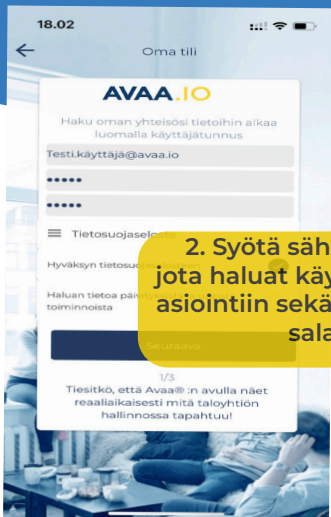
18.02

Oma tili

AVAA.IO

Haku oman yhteisösi tietoihin alkaa luomalla käyttäjätunnus

Testi.käyttäjä@avaa.io

•••••

•••••

Tietosuojaseloste

Hyväksyn tietosuo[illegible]

Haluan tietoa päivity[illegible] toiminnoista

Seuraava

1/3

Tiesitkö, että Avaa®:n avulla näet reaaliaikaisesti mitä taloyhtiön hallinnossa tapahtuu!

2. Syötä säh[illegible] jota haluat käy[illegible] asiointiin sekä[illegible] sala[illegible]